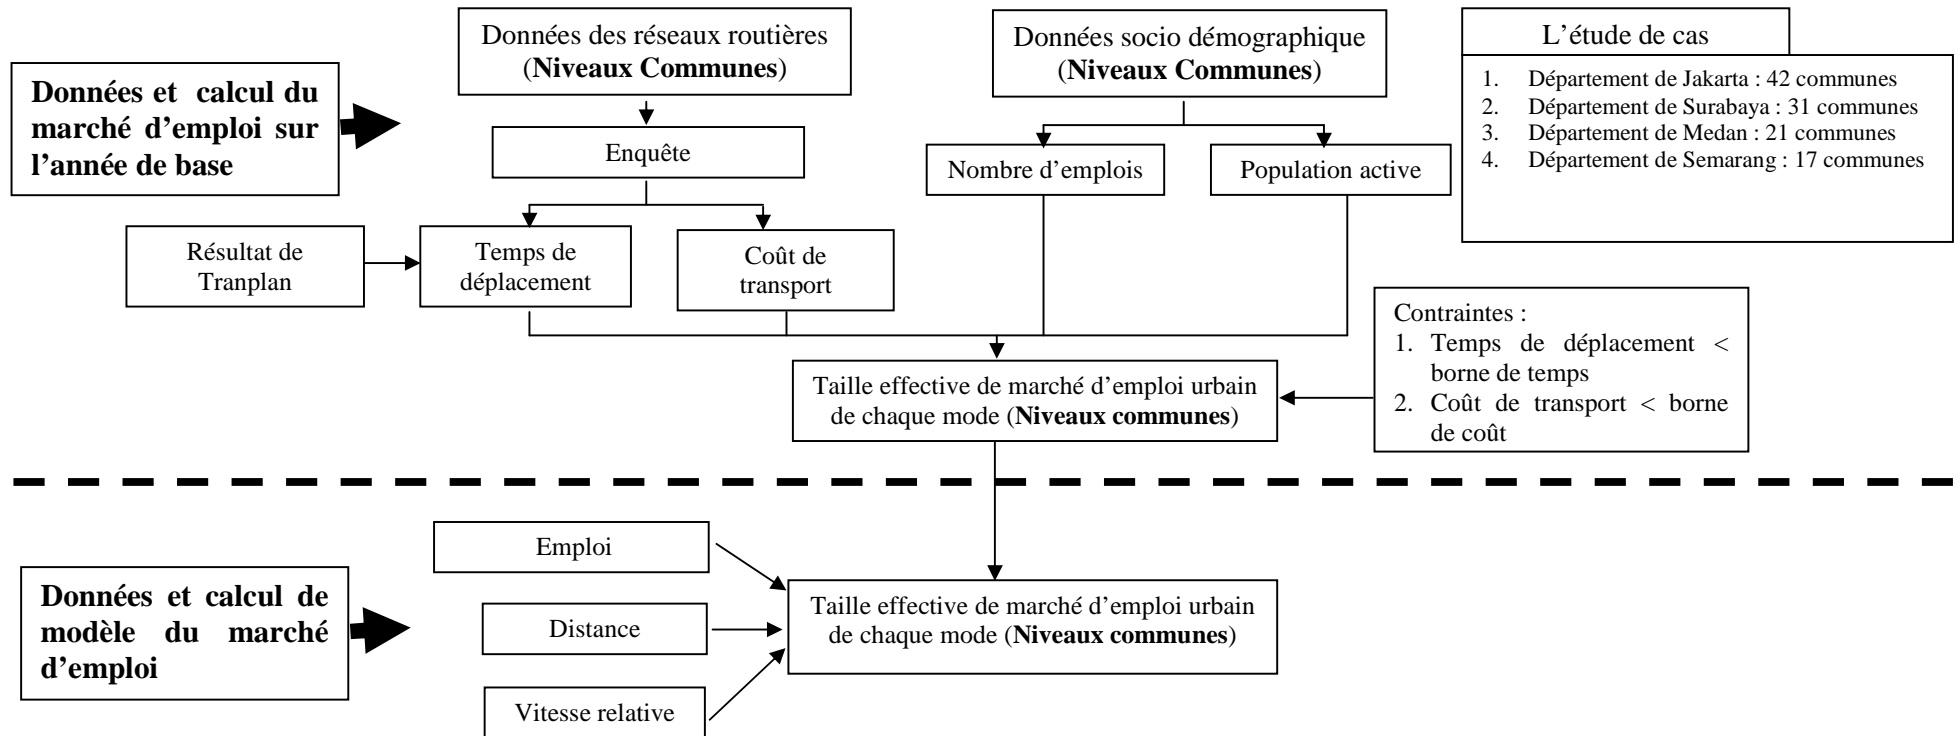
Données et calcul du marché d'emploi sur l'année de base

Données des réseaux routières (**Niveaux Communes**)

Données socio démographique (**Niveaux Communes**)

L'étude de cas

1. Département de Jakarta : 42 communes
2. Département de Surabaya : 31 communes
3. Département de Medan : 21 communes
4. Département de Semarang : 17 communes

Enquête

Nombre d'emplois

Population active

Résultat de Tranplan

Temps de déplacement

Coût de transport

Contraintes :
1. Temps de déplacement < borne de temps
2. Coût de transport < borne de coût

Taille effective de marché d'emploi urbain de chaque mode (**Niveaux communes**)

Données et calcul de modèle du marché d'emploi

Emploi

Distance

Vitesse relative

Taille effective de marché d'emploi urbain de chaque mode (**Niveaux communes**)